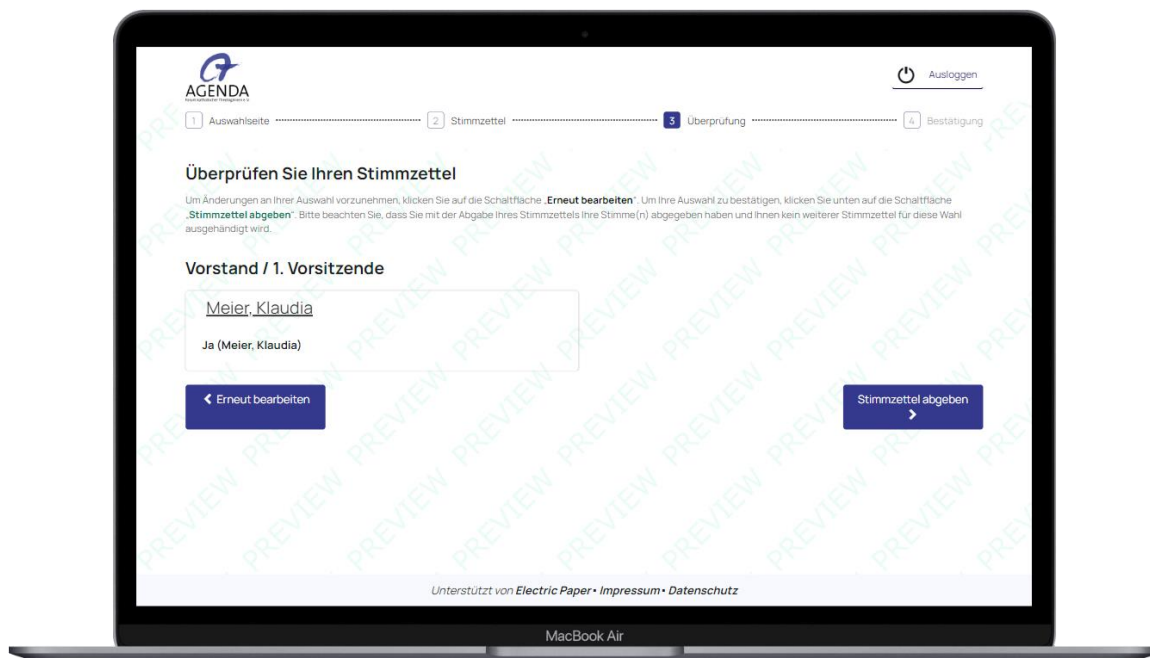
AGENDA
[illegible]

Ausloggen

1 Auswahlseite 2 Stimmzettel 3 Überprüfung 4 Bestätigung

Überprüfen Sie Ihren Stimmzettel

Um Änderungen an Ihrer Auswahl vorzunehmen, klicken Sie auf die Schaltfläche „**Erneut bearbeiten**". Um Ihre Auswahl zu bestätigen, klicken Sie unten auf die Schaltfläche „**Stimmzettel abgeben**". Bitte beachten Sie, dass Sie mit der Abgabe Ihres Stimmzettels Ihre Stimme(n) abgegeben haben und Ihnen kein weiterer Stimmzettel für diese Wahl ausgehändigt wird.

Vorstand / 1. Vorsitzende

Meier, Klaudia

Ja (Meier, Klaudia)

< Erneut bearbeiten

Stimmzettel abgeben >

PREVIEW

Unterstützt von Electric Paper • Impressum • Datenschutz

MacBook Air